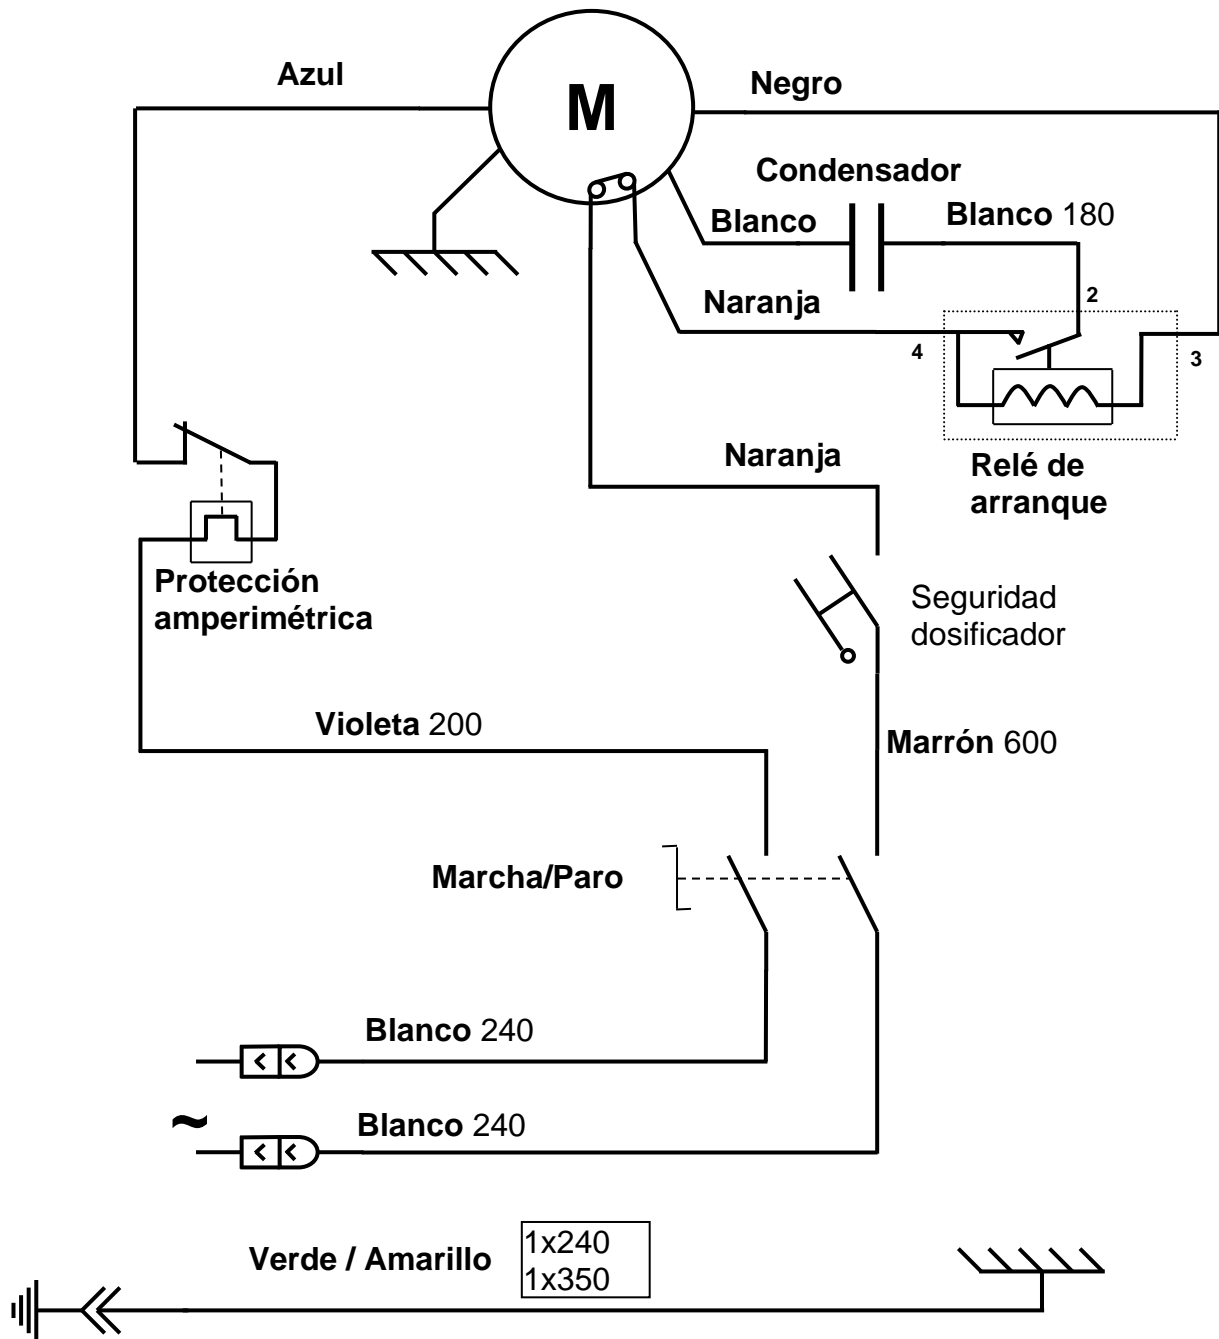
Azul

M

Negro

Condensador

Blanco

Blanco 180

2

Naranja

4

3

Relé de arranque

Naranja

Protección amperimétrica

Seguridad dosificador

Violeta 200

Marrón 600

Marcha/Paro

Blanco 240

~

Blanco 240

Verde / Amarillo

1x240
1x350